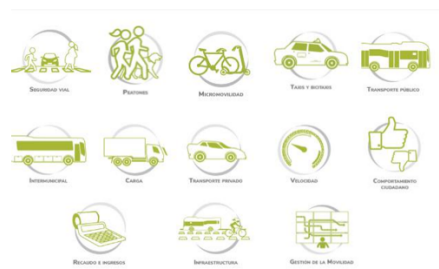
Seguridad vial

Peatones

Micromovilidad

Taxis y bicitaxis

Transporte público

Intermunicipal

Carga

Transporte privado

Velocidad

Comportamiento ciudadano

Recaudos e ingresos

Infraestructura

Gestión de la Movilidad